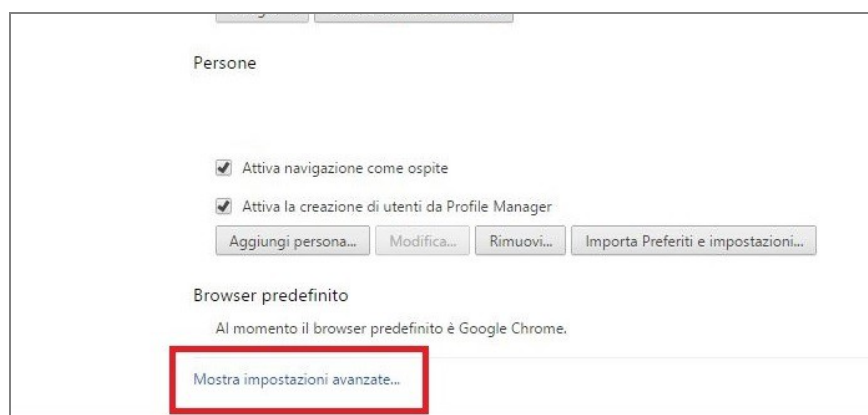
Persone

Attiva navigazione come ospite

Attiva la creazione di utenti da Profile Manager

Aggiungi persona... Modifica... Rimuovi... Importa Preferiti e impostazioni...

Browser predefinito

Al momento il browser predefinito è Google Chrome.

Mostra impostazioni avanzate...